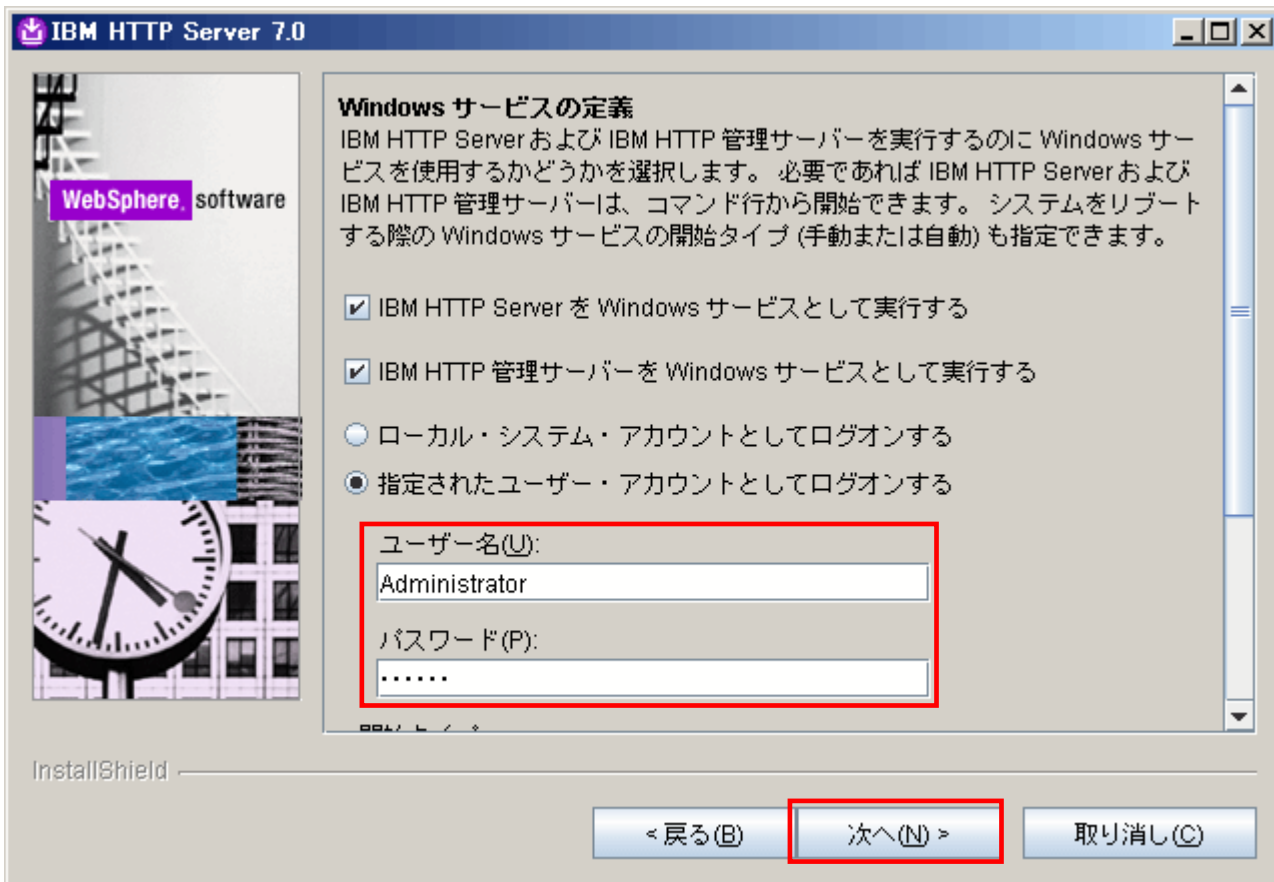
IBM HTTP Server 7.0

WebSphere. software

Windows サービスの定義
IBM HTTP Server および IBM HTTP 管理サーバーを実行するのに Windows サービスを使用するかどうかを選択します。 必要であれば IBM HTTP Server および IBM HTTP 管理サーバーは、コマンド行から開始できます。 システムをリブートする際の Windows サービスの開始タイプ (手動または自動) も指定できます。

IBM HTTP Server を Windows サービスとして実行する

IBM HTTP 管理サーバーを Windows サービスとして実行する

ローカル・システム・アカウントとしてログオンする

指定されたユーザー・アカウントとしてログオンする

ユーザー名(U):
Administrator

パスワード(P):
••••••

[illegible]

InstallShield

< 戻る(B)
次へ(N) >
取り消し(C)